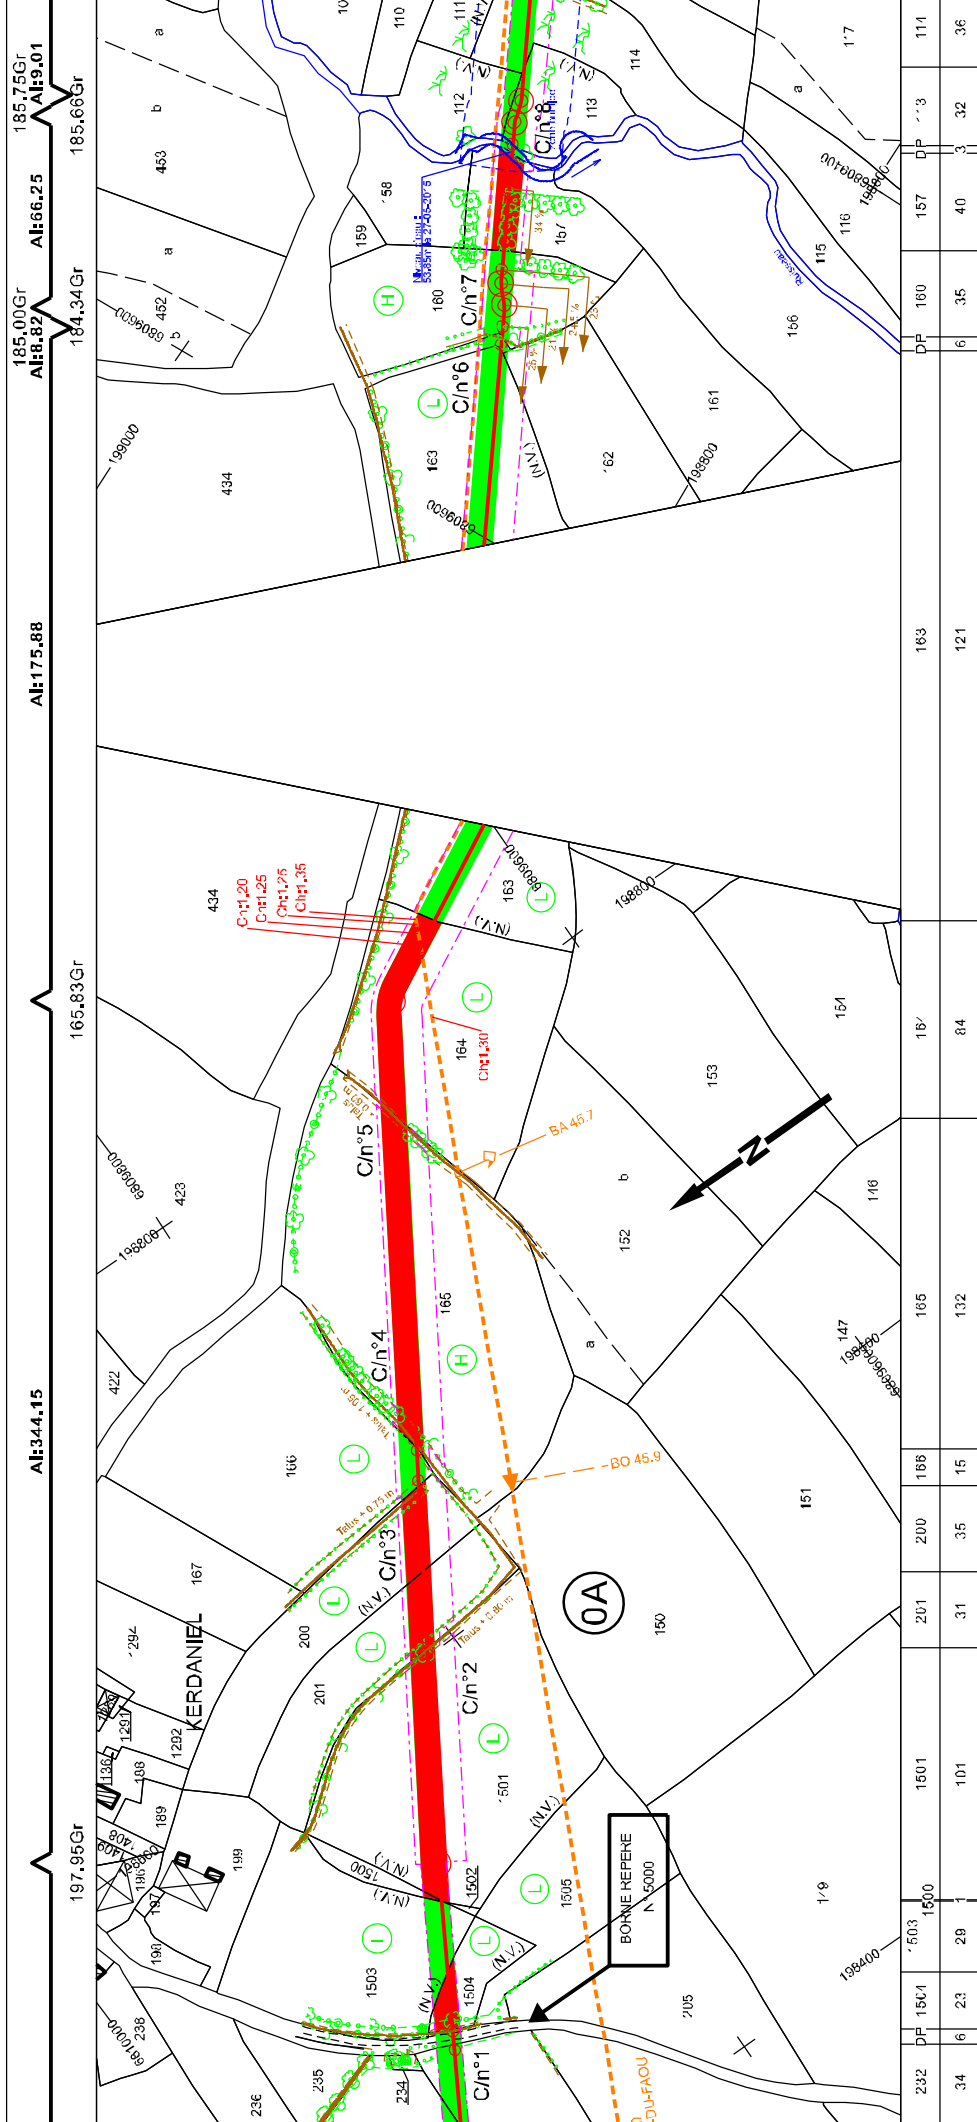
185,75Gr
Al:9.01
185,66Gr
Al:66.25
185,00Gr
Al:8.82
184,34Gr
Al:175.88
165,83Gr
Al:344.15
197,95Gr

110
111
112
113
114
C/n°8
C/n°7
C/n°6
C/n°5
C/n°4
C/n°3
C/n°2
C/n°1
453
452
434
158
159
160
163
157
116
115
156
161
162
6809600
6809400
199000
198800
Ch:1,20
Ch:1,25
Ch:1,25
Ch:1,35
Ch:1,30
164
153
154
BA 45.7
152
423
198800
165
146
147
422
166
BO 45.9
151
167
200
201
150
0A
KERDANIEL
1292
1291
1501
188
189
199
1500
1502
1505
BORNE REPERE
N° 5000
1503
1504
1506
198400
205
238
235
234
236
Talus
(N.V.)
a
b

111
36
32
3
40
157
160
35
6
DP
163
121
167
84
165
132
166
15
200
35
201
31
1501
101
1500
1
1503
29
1504
23
DP
6
232
34